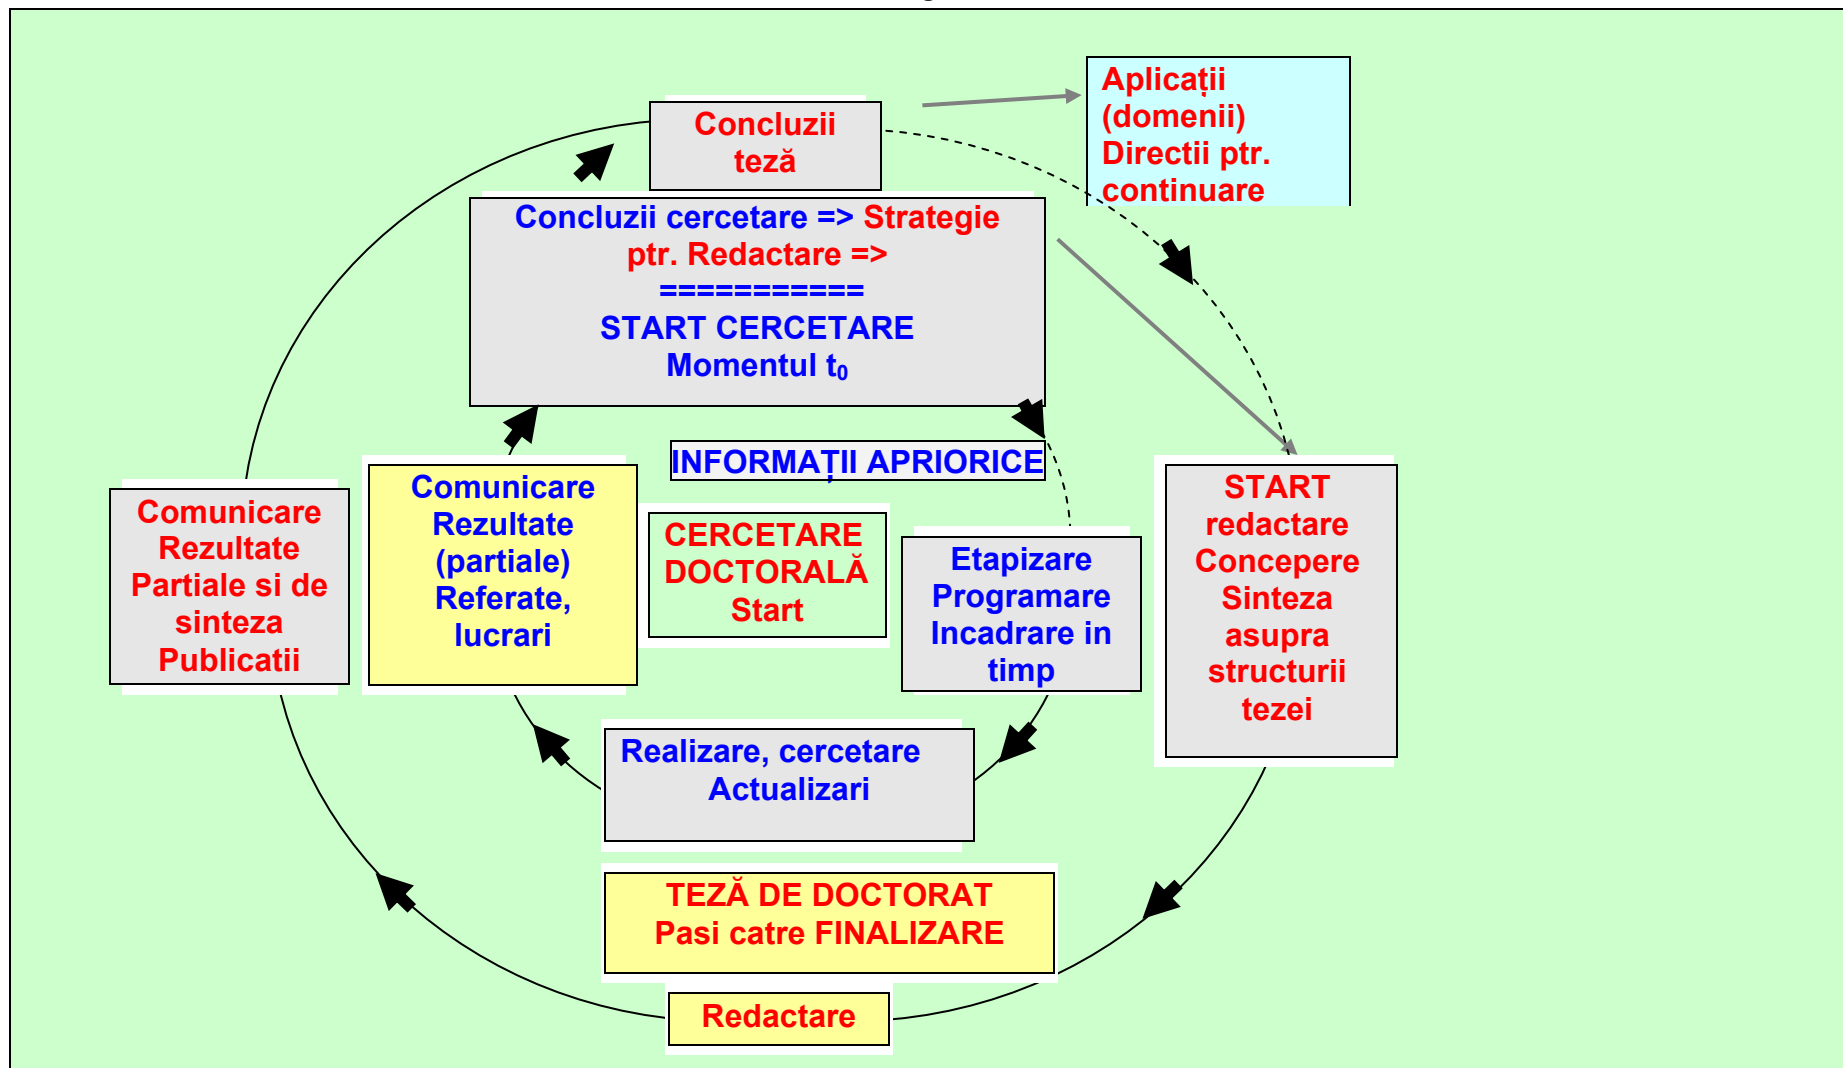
Concluzii teză

Aplicații (domenii) Directii ptr. continuare

Concluzii cercetare => Strategie ptr. Redactare =>
===========
START CERCETARE
Momentul $t_0$

INFORMAȚII APRIORICE

Comunicare Rezultate Partiale si de sinteza Publicatii

Comunicare Rezultate (partiale) Referate, lucrari

CERCETARE DOCTORALĂ Start

Etapizare Programare Incadrare in timp

START redactare Concepere Sinteza asupra structurii tezei

Realizare, cercetare Actualizari

TEZĂ DE DOCTORAT
Pasi catre FINALIZARE

Redactare